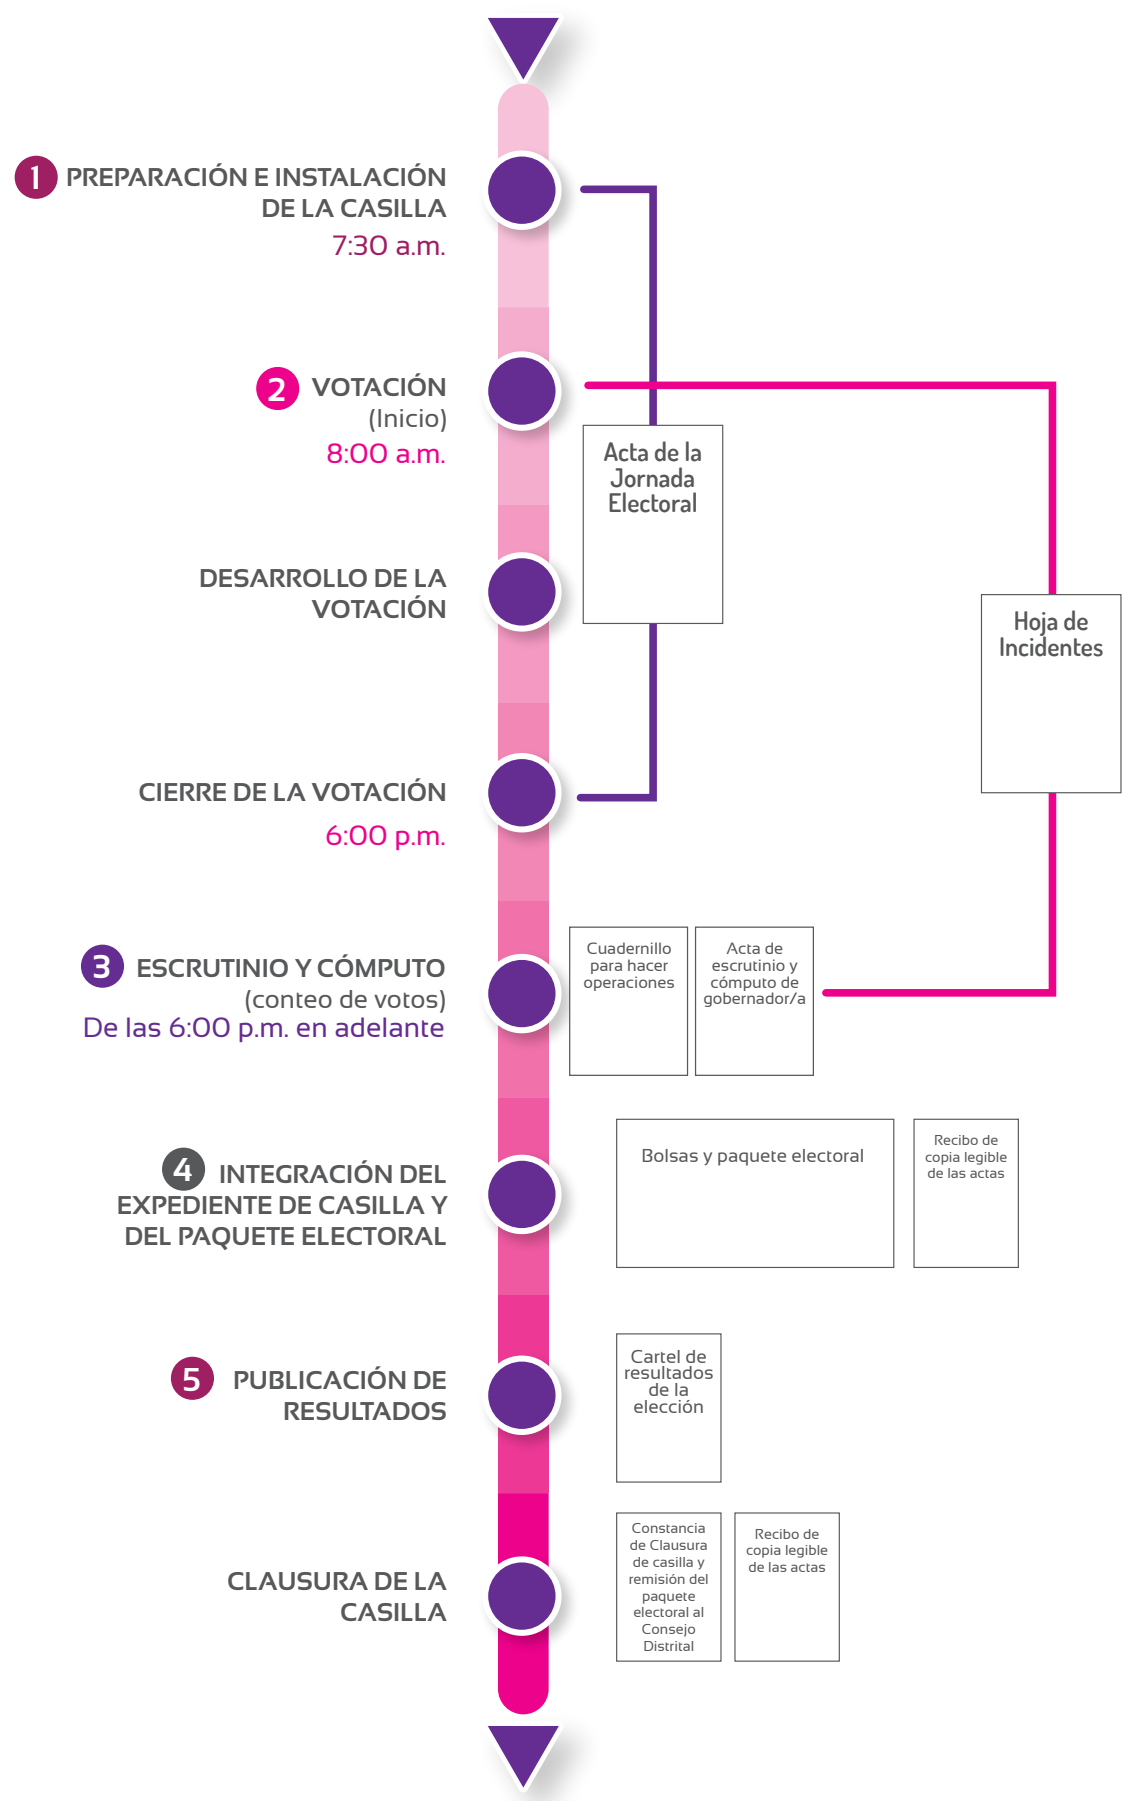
1 PREPARACIÓN E INSTALACIÓN DE LA CASILLA
7:30 a.m.

2 VOTACIÓN
(Inicio)
8:00 a.m.

DESARROLLO DE LA VOTACIÓN

CIERRE DE LA VOTACIÓN
6:00 p.m.

3 ESCRUTINIO Y CÓMPUTO
(conteo de votos)
De las 6:00 p.m. en adelante

4 INTEGRACIÓN DEL EXPEDIENTE DE CASILLA Y DEL PAQUETE ELECTORAL

5 PUBLICACIÓN DE RESULTADOS

CLAUSURA DE LA CASILLA

Acta de la Jornada Electoral

Hoja de Incidentes

Cuadernillo para hacer operaciones

Acta de escrutinio y cómputo de gobernador/a

Bolsas y paquete electoral

Recibo de copia legible de las actas

Cartel de resultados de la elección

Constancia de Clausura de casilla y remisión del paquete electoral al Consejo Distrital

Recibo de copia legible de las actas